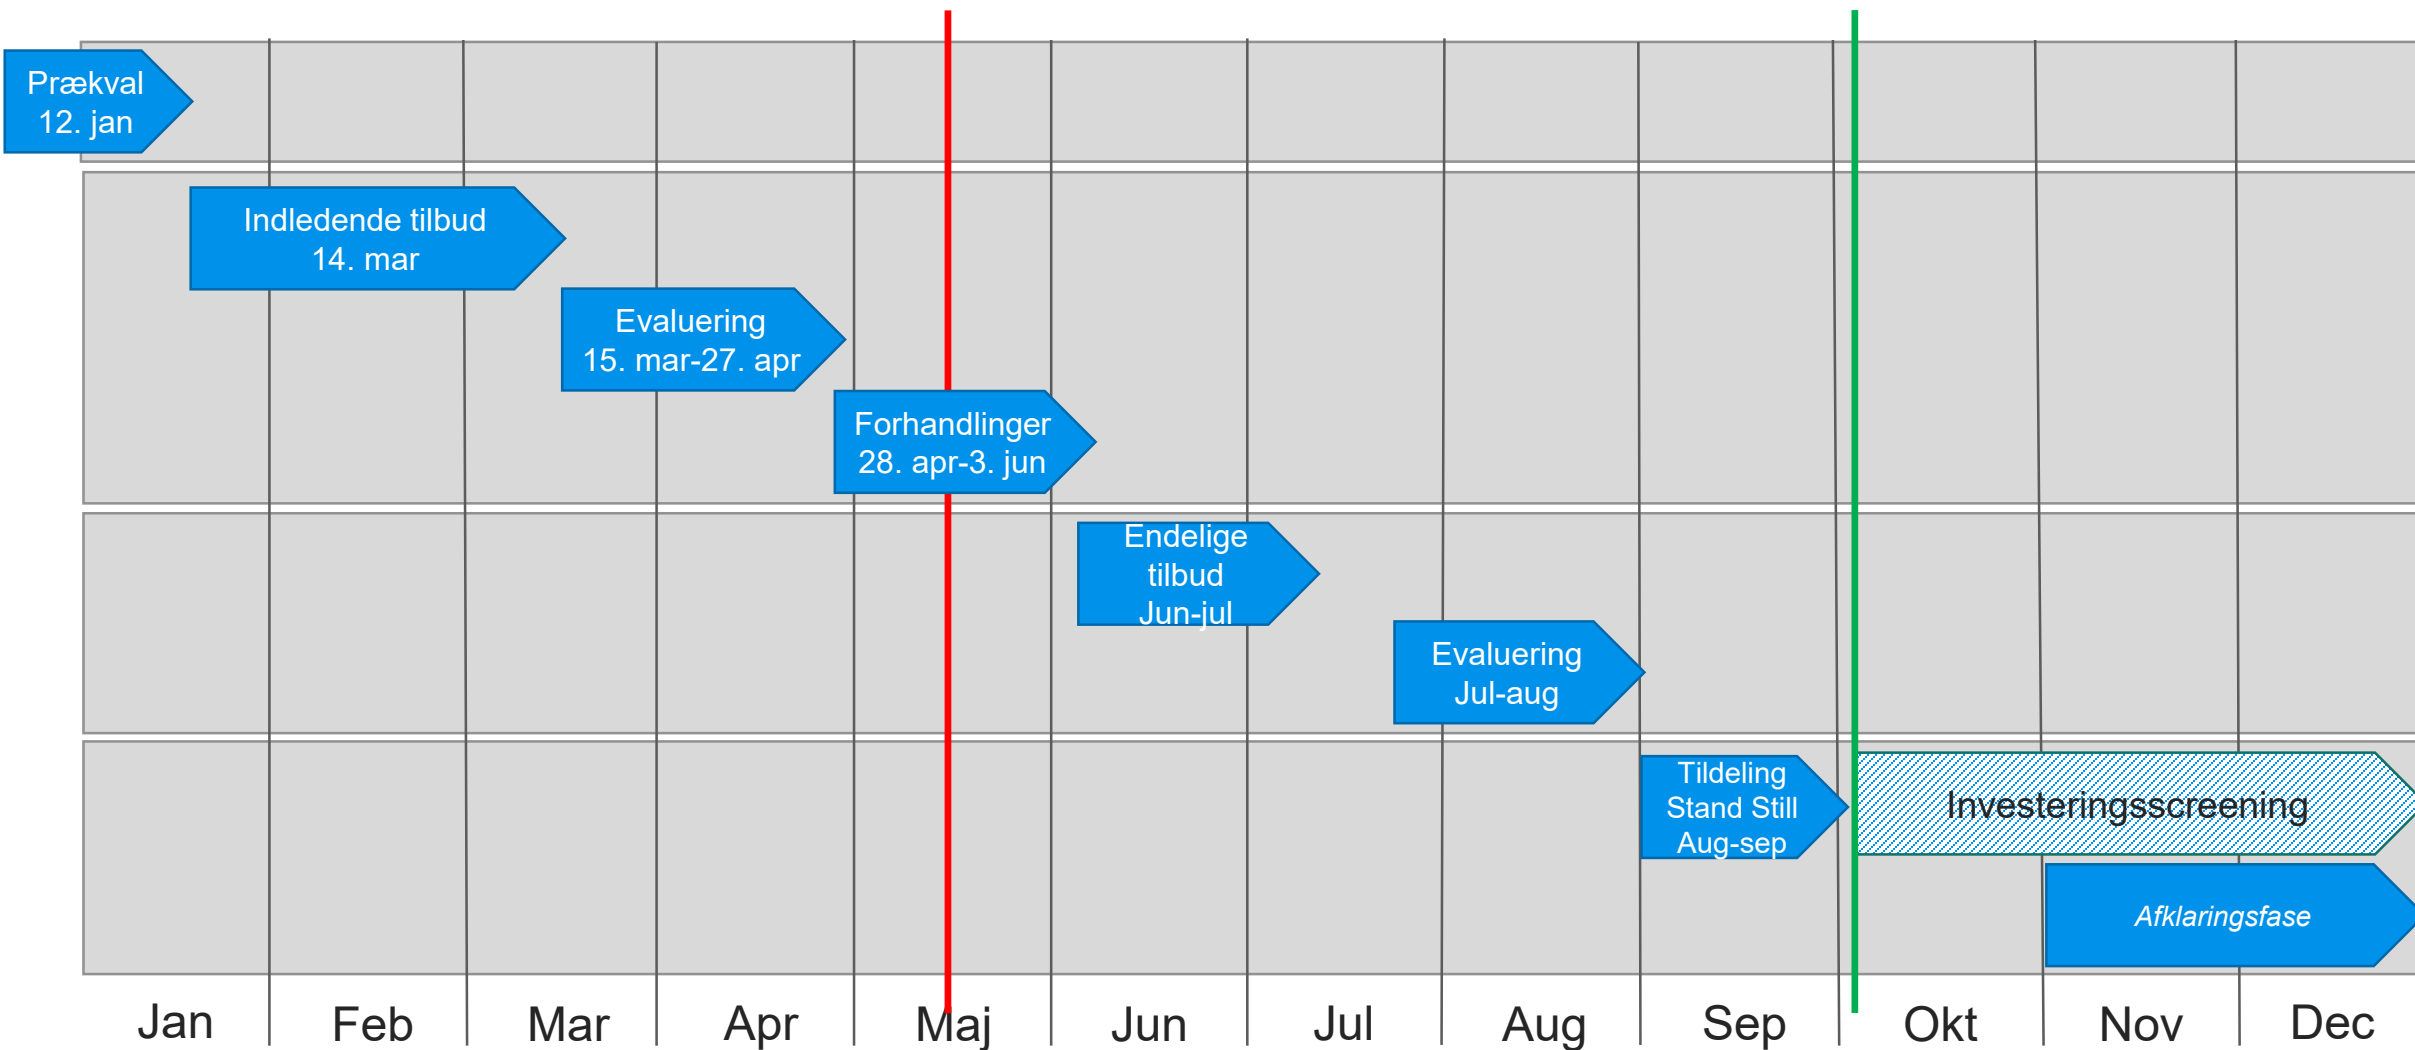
Prækval
12. jan

Indledende tilbud
14. mar

Evaluering
15. mar-27. apr

Forhandlinger
28. apr-3. jun

Endelige
tilbud
Jun-jul

Evaluering
Jul-aug

Tildeling
Stand Still
Aug-sep

Investeringsscreening

Afklaringsfase

Jan Feb Mar Apr Maj Jun Jul Aug Sep Okt Nov Dec